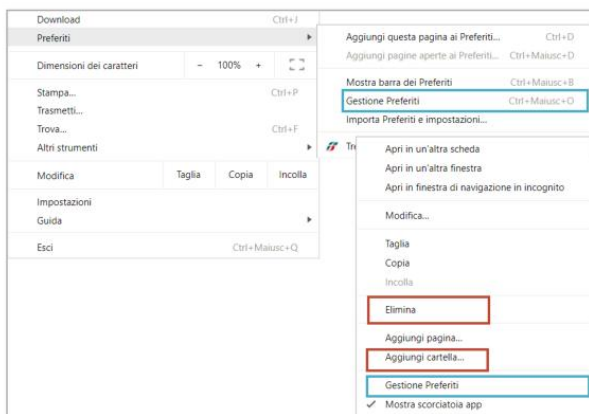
Download Ctrl+J
Preferiti
Dimensioni dei caratteri - 100% +
Stampa... Ctrl+P
Trasmetti...
Trova... Ctrl+F
Altri strumenti
Modifica Taglia Copia Incolla
Impostazioni
Guida
Esci Ctrl+Maiusc+Q

Aggiungi questa pagina ai Preferiti... Ctrl+D
Aggiungi pagine aperte ai Preferiti... Ctrl+Maiusc+D
Mostra barra dei Preferiti Ctrl+Maiusc+B
Gestione Preferiti Ctrl+Maiusc+O
Importa Preferiti e impostazioni...
Tre

Apri in un'altra scheda
Apri in un'altra finestra
Apri in finestra di navigazione in incognito
Modifica...
Taglia
Copia
Incolla
Elimina
Aggiungi pagina...
Aggiungi cartella...
Gestione Preferiti
✓ Mostra scorciatoia app